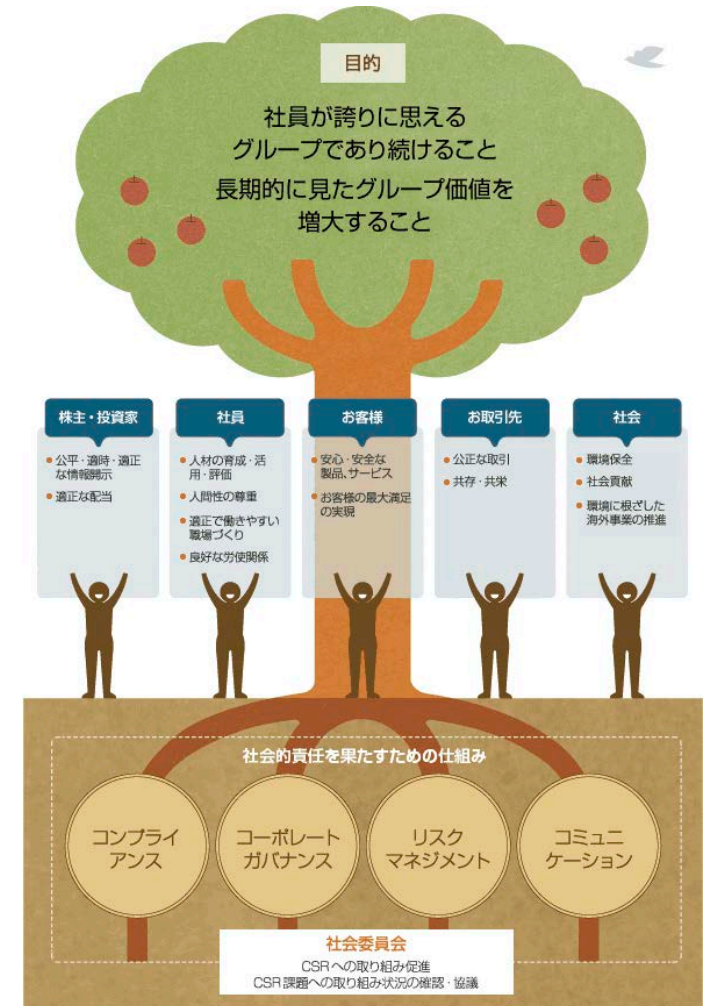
目的

社員が誇りに思える
グループであり続けること
長期的に見たグループ価値を
増大すること

株主・投資家
公平・適時・適正な情報開示
適正な配当

社員
人材の育成・活用・評価
人間性の尊重
適正で働きやすい職場づくり
良好な労使関係

お客様
安心・安全な製品、サービス
お客様の最大満足の実現

お取引先
公正な取引
共存・共栄

社会
環境保全
社会貢献
環境に根ざした海外事業の推進

社会的責任を果たすための仕組み

コンプライアンス
コーポレートガバナンス
リスクマネジメント
コミュニケーション

社会委員会
CSRへの取り組み促進
CSR課題への取り組み状況の確認・協議